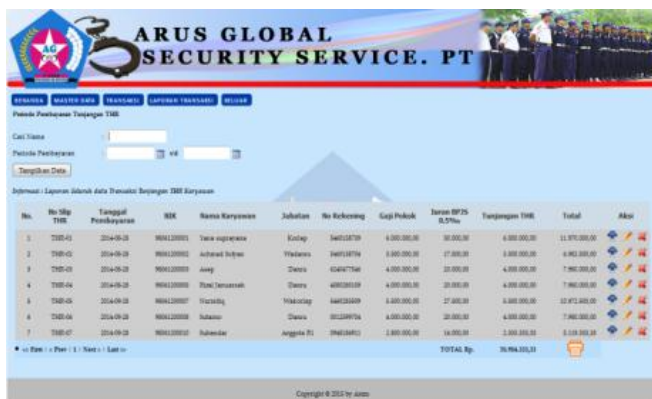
ARUS GLOBAL
SECURITY SERVICE. PT

AG

BERANDA | MASTER DATA | TRANSAKSI | LAPORAN TRANSAKSI | KELUAR

Periode Pembayaran Tunjangan THR

Cari Nama :
Periode Pembayaran : s/d
Tampilkan Data

Informasi : Laporan Seluruh data Transaksi Tunjangan THR Karyawan

| No. | No Slip THR | Tanggal Pembayaran | NIK | Nama Karyawan | Jabatan | No Rekening | Gaji Pokok | Iuran BPJS 0,5% | Tunjangan THR | Total | Aksi |
|---|---|---|---|---|---|---|---|---|---|---|---|
| 1 | THR-01 | 2016-09-28 | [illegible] | Yanto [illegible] | Korlap | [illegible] | 6.000.000,00 | 30.000,00 | 6.000.000,00 | 11.970.000,00 | |
| 2 | THR-02 | 2016-09-28 | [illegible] | Achmad Sofyan | Wadanru | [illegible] | 3.500.000,00 | 17.500,00 | 3.500.000,00 | 6.982.500,00 | |
| 3 | THR-03 | 2016-09-28 | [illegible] | Asep | Danru | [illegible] | 4.000.000,00 | 20.000,00 | 4.000.000,00 | 7.980.000,00 | |
| 4 | THR-04 | 2016-09-28 | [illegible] | Rizal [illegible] | Danru | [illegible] | 4.000.000,00 | 20.000,00 | 4.000.000,00 | 7.980.000,00 | |
| 5 | THR-05 | 2016-09-28 | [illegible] | Nurcholiq | Wakorlap | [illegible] | 5.500.000,00 | 27.500,00 | 5.500.000,00 | 10.972.500,00 | |
| 6 | THR-06 | 2016-09-28 | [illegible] | Sutanto | Danru | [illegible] | 4.000.000,00 | 20.000,00 | 4.000.000,00 | 7.980.000,00 | |
| 7 | THR-07 | 2016-09-28 | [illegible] | Suhendar | Anggota P1 | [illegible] | 2.800.000,00 | 14.000,00 | 2.800.000,00 | 5.118.000,00 | |
| | | | | | | | | TOTAL Rp. | | 58.984.000,00 | |

<< First | < Prev | 1 | Next > | Last >>

Copyright © 2016 by Arum